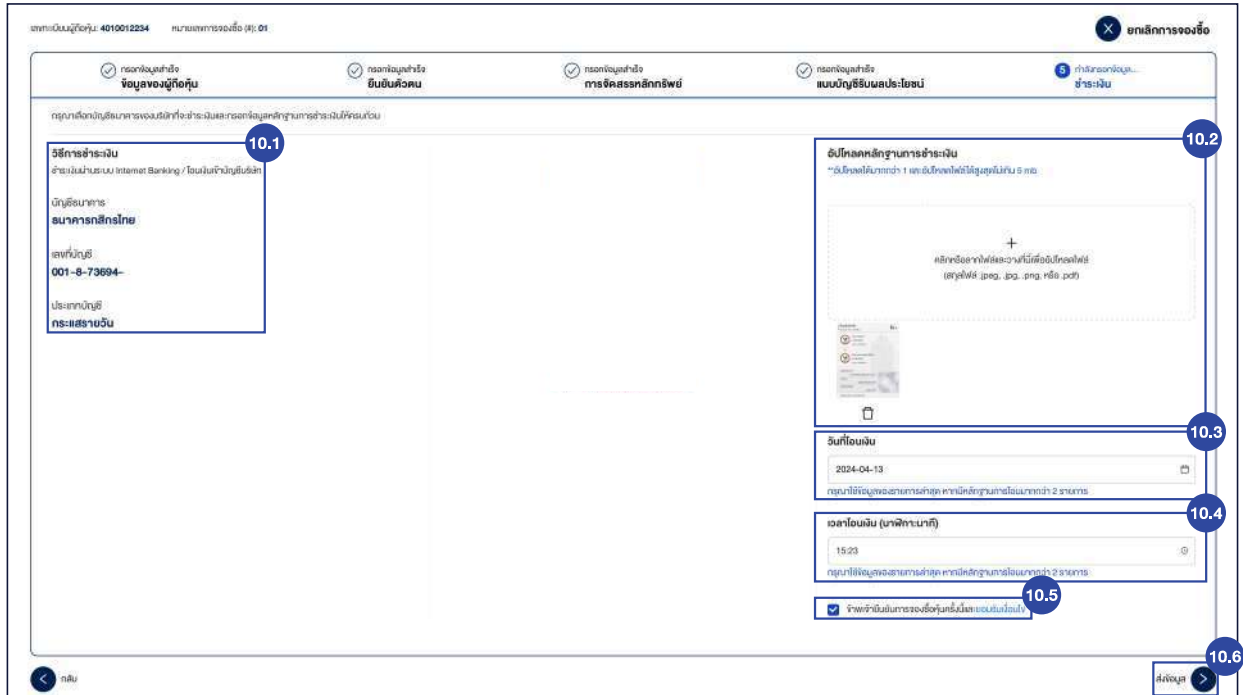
เลขทะเบียนผู้ถือหุ้น: 4010012234 หมายเลขการจองซื้อ (#): 01

ยกเลิกการจองซื้อ

กรอกข้อมูลสำหรับ ข้อมูลของผู้ถือหุ้น

กรอกข้อมูลสำหรับ ยืนยันตัวตน

กรอกข้อมูลสำหรับ การจัดสรรหลักทรัพย์

กรอกข้อมูลสำหรับ แบบบัญชีรับผลประโยชน์

5 กำลังกรอกข้อมูล... ชำระเงิน

กรุณาเลือกบัญชีธนาคารของบริษัทที่จะชำระเงินและกรอกข้อมูลหลักฐานการชำระเงินให้ครบถ้วน

10.1

วิธีการชำระเงิน
ชำระเงินผ่านระบบ Internet Banking / โอนเงินเข้าบัญชีบริษัท

บัญชีธนาคาร
ธนาคารกสิกรไทย

เลขที่บัญชี
001-8-73694-

ประเภทบัญชี
กระแสรายวัน

10.2

อัปโหลดหลักฐานการชำระเงิน
*อัปโหลดได้มากกว่า 1 และอัปโหลดไฟล์ได้สูงสุดไม่เกิน 5 MB

+
คลิกหรือลากไฟล์และวางที่นี่เพื่ออัปโหลดไฟล์
(สกุลไฟล์ .jpeg, .jpg, .png, หรือ .pdf)

10.3

วันที่โอนเงิน
2024-04-13
กรุณาใช้ข้อมูลของรายการล่าสุด หากมีหลักฐานการโอนมากกว่า 2 รายการ

10.4

เวลาโอนเงิน (นาฬิกา:นาที)
15:23
กรุณาใช้ข้อมูลของรายการล่าสุด หากมีหลักฐานการโอนมากกว่า 2 รายการ

10.5

ข้าพเจ้ายืนยันการจองซื้อหุ้นครั้งนี้และยอมรับเงื่อนไข

กลับ

10.6

ส่งข้อมูล